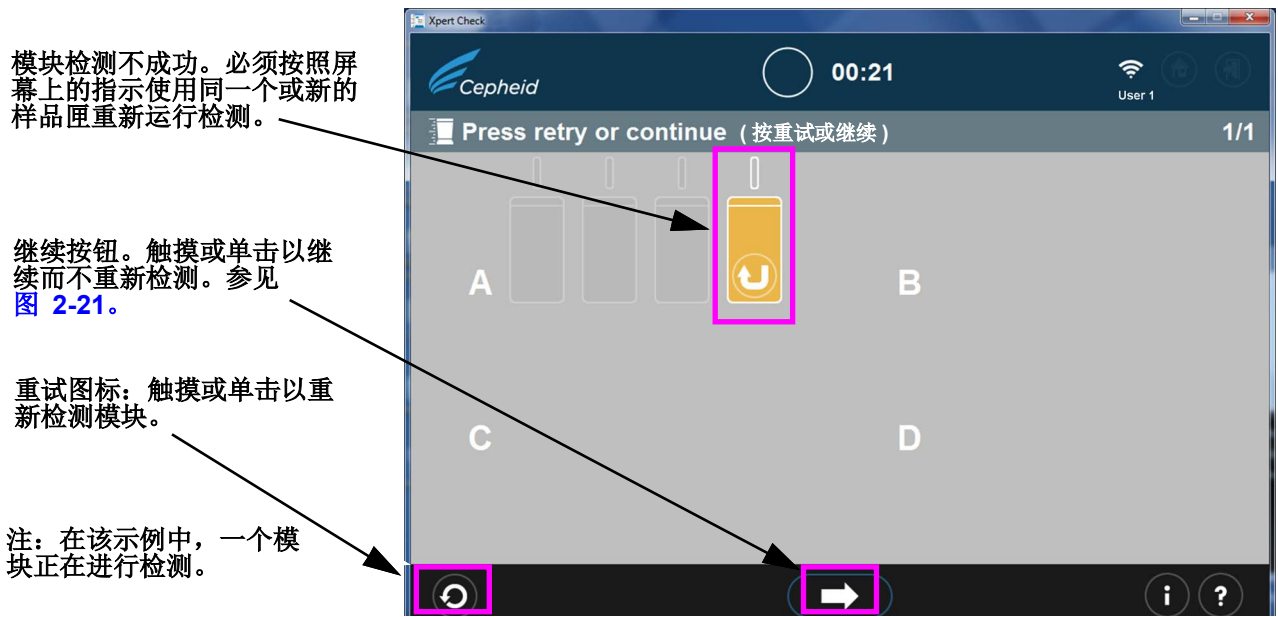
模块检测不成功。必须按照屏幕上的指示使用同一个或新的样品匣重新运行检测。

继续按钮。触摸或单击以继续而不重新检测。参见图 2-21。

重试图标：触摸或单击以重新检测模块。

注：在该示例中，一个模块正在进行检测。

Xpert Check

Cepheid

00:21

User 1

Press retry or continue（按重试或继续）

1/1

A

B

C

D